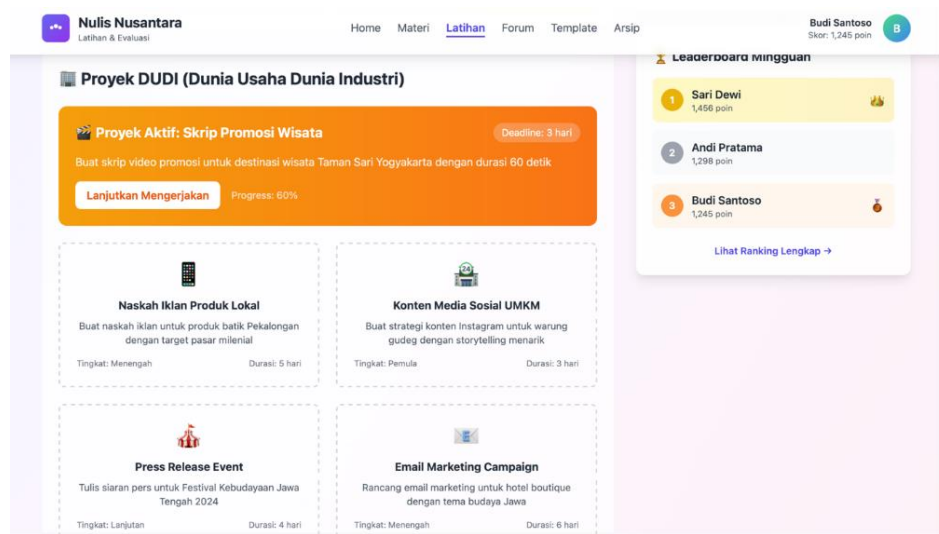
Nulis Nusantara
Latihan & Evaluasi

Home Materi Latihan Forum Template Arsip

Budi Santoso
Skor: 1,245 poin
B

🏢 Proyek DUDI (Dunia Usaha Dunia Industri)

🎬 Proyek Aktif: Skrip Promosi Wisata
Deadline: 3 hari
Buat skrip video promosi untuk destinasi wisata Taman Sari Yogyakarta dengan durasi 60 detik
Lanjutkan Mengerjakan
Progress: 60%

Naskah Iklan Produk Lokal
Buat naskah iklan untuk produk batik Pekalongan dengan target pasar milenial
Tingkat: Menengah
Durasi: 5 hari

Konten Media Sosial UMKM
Buat strategi konten Instagram untuk warung gudeg dengan storytelling menarik
Tingkat: Pemula
Durasi: 3 hari

Press Release Event
Tulis siaran pers untuk Festival Kebudayaan Jawa Tengah 2024
Tingkat: Lanjutan
Durasi: 4 hari

Email Marketing Campaign
Rancang email marketing untuk hotel boutique dengan tema budaya Jawa
Tingkat: Menengah
Durasi: 6 hari

🏆 Leaderboard Mingguan
1 Sari Dewi
1,456 poin
2 Andi Pratama
1,298 poin
3 Budi Santoso
1,245 poin
Lihat Ranking Lengkap →